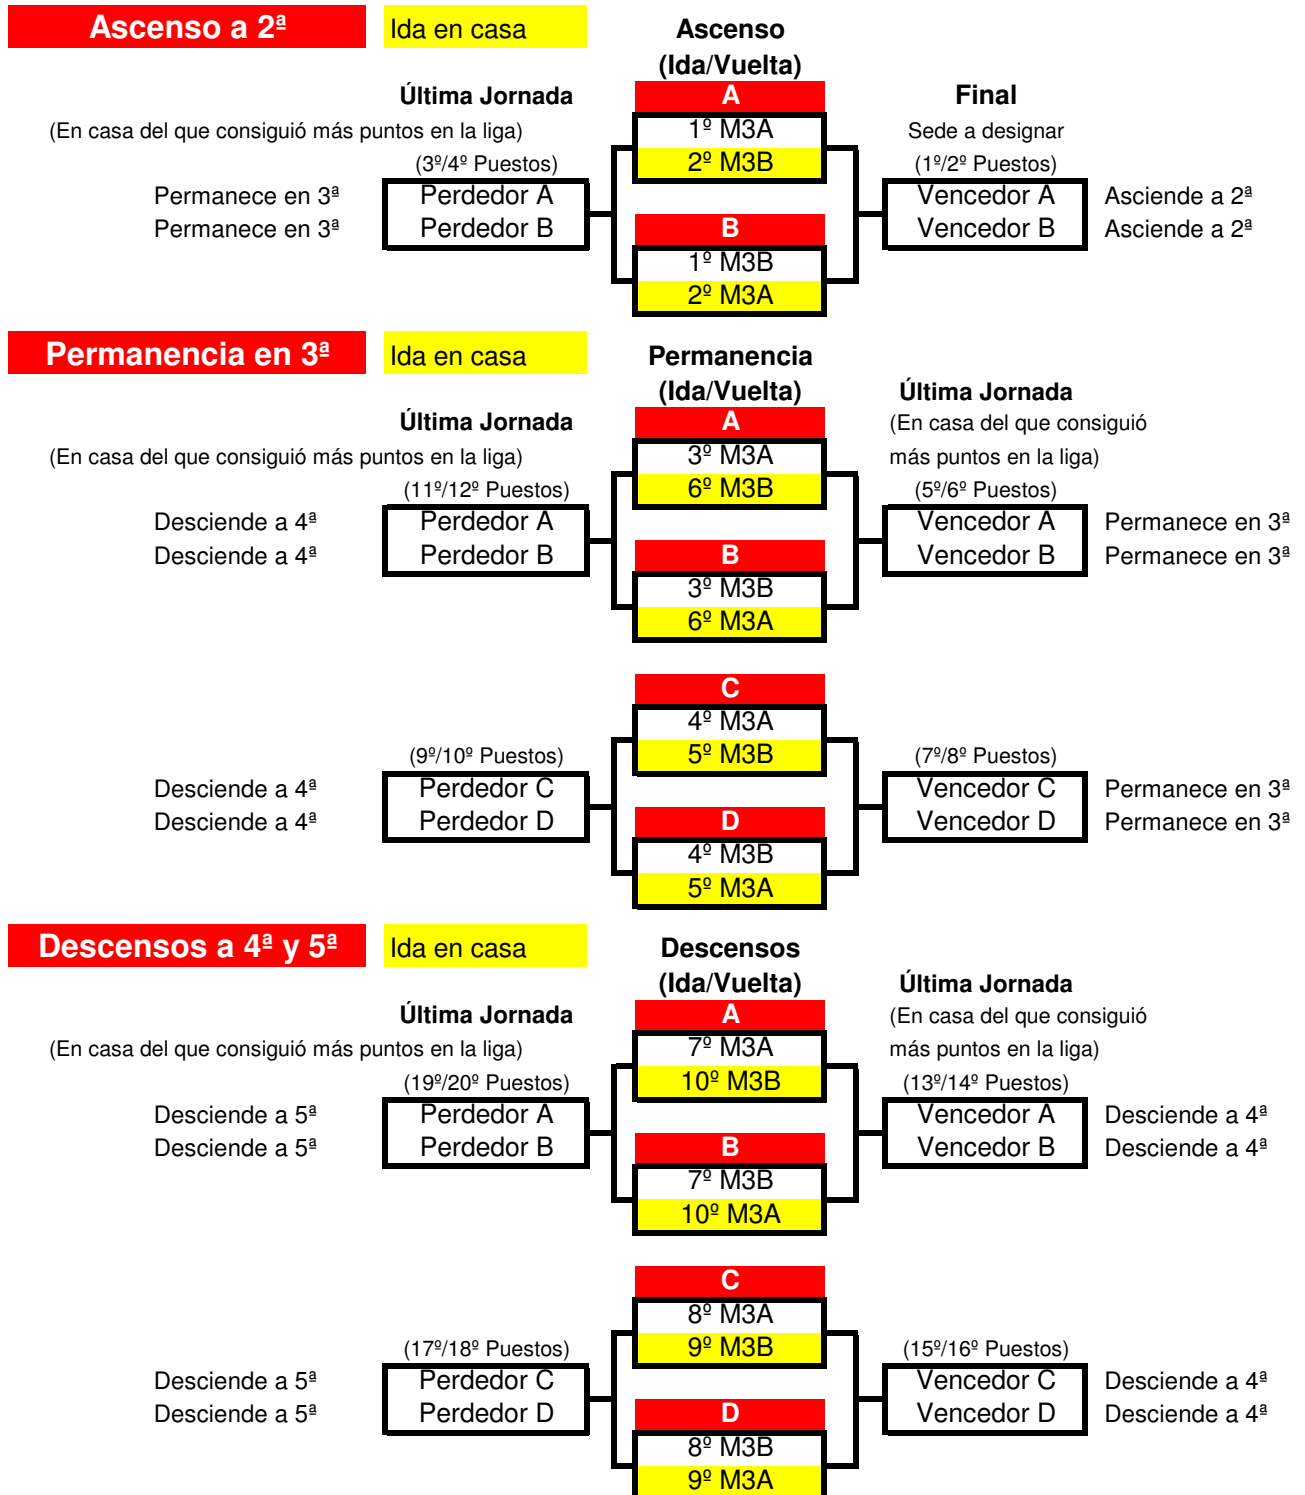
Ascenso a 2ª

Ida en casa

Ascenso (Ida/Vuelta)

Última Jornada
(En casa del que consiguió más puntos en la liga)

A
1º M3A
2º M3B

Final
Sede a designar

(3º/4º Puestos)
Permanece en 3ª
Permanece en 3ª
Perdedor A
Perdedor B

(1º/2º Puestos)
Vencedor A
Vencedor B
Asciende a 2ª
Asciende a 2ª

B
1º M3B
2º M3A

Permanencia en 3ª

Ida en casa

Permanencia (Ida/Vuelta)

Última Jornada
(En casa del que consiguió más puntos en la liga)

A
3º M3A
6º M3B

Última Jornada
(En casa del que consiguió más puntos en la liga)

(11º/12º Puestos)
Desciende a 4ª
Desciende a 4ª
Perdedor A
Perdedor B

(5º/6º Puestos)
Vencedor A
Vencedor B
Permanece en 3ª
Permanece en 3ª

B
3º M3B
6º M3A

C
4º M3A
5º M3B

(9º/10º Puestos)
Desciende a 4ª
Desciende a 4ª
Perdedor C
Perdedor D

(7º/8º Puestos)
Vencedor C
Vencedor D
Permanece en 3ª
Permanece en 3ª

D
4º M3B
5º M3A

Descensos a 4ª y 5ª

Ida en casa

Descensos (Ida/Vuelta)

Última Jornada
(En casa del que consiguió más puntos en la liga)

A
7º M3A
10º M3B

Última Jornada
(En casa del que consiguió más puntos en la liga)

(19º/20º Puestos)
Desciende a 5ª
Desciende a 5ª
Perdedor A
Perdedor B

(13º/14º Puestos)
Vencedor A
Vencedor B
Desciende a 4ª
Desciende a 4ª

B
7º M3B
10º M3A

C
8º M3A
9º M3B

(17º/18º Puestos)
Desciende a 5ª
Desciende a 5ª
Perdedor C
Perdedor D

(15º/16º Puestos)
Vencedor C
Vencedor D
Desciende a 4ª
Desciende a 4ª

D
8º M3B
9º M3A